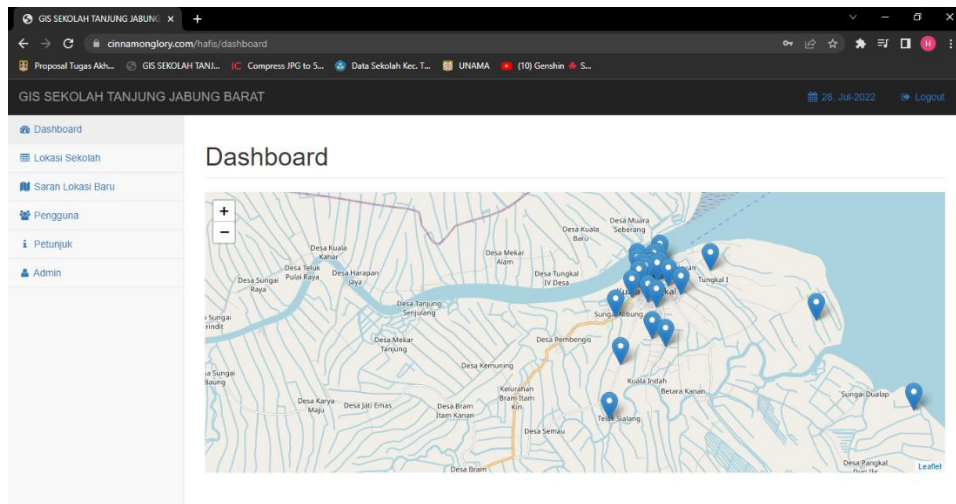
GIS SEKOLAH TANJUNG JABUNG ×
cinnamonglory.com/hafis/dashboard
Proposal Tugas Akh... GIS SEKOLAH TANJ... Compress JPG to 5... Data Sekolah Kec. T... UNAMA (10) Genshin S...

GIS SEKOLAH TANJUNG JABUNG BARAT
28. Jul-2022 Logout

Dashboard
Lokasi Sekolah
Saran Lokasi Baru
Pengguna
Petunjuk
Admin

Dashboard

+
−
Desa Muara Seberang
Desa Kuala Baru
Desa Kuala Kahar
Desa Mekar Alam
Desa Teluk Pulai Raya
Desa Harapan Jaya
Desa Sungai Raya
Desa Tungkal IV Desa
Tungkal I
Desa Tanjung Senjulang
Sungai Nibung
Sungai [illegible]
Desa Mekar Tanjung
Desa Pembengis
Desa Kemuning
Sungai Baung
Kuala Indah
Betara Kanan
Kelurahan Bram Itam Kiri
Desa Karya Maju
Desa Jati Emas
Desa Bram Itam Kanan
Teluk Sialang
Sungai Dualap
Desa Semau
Desa Bram
Desa Pangkal
Leaflet